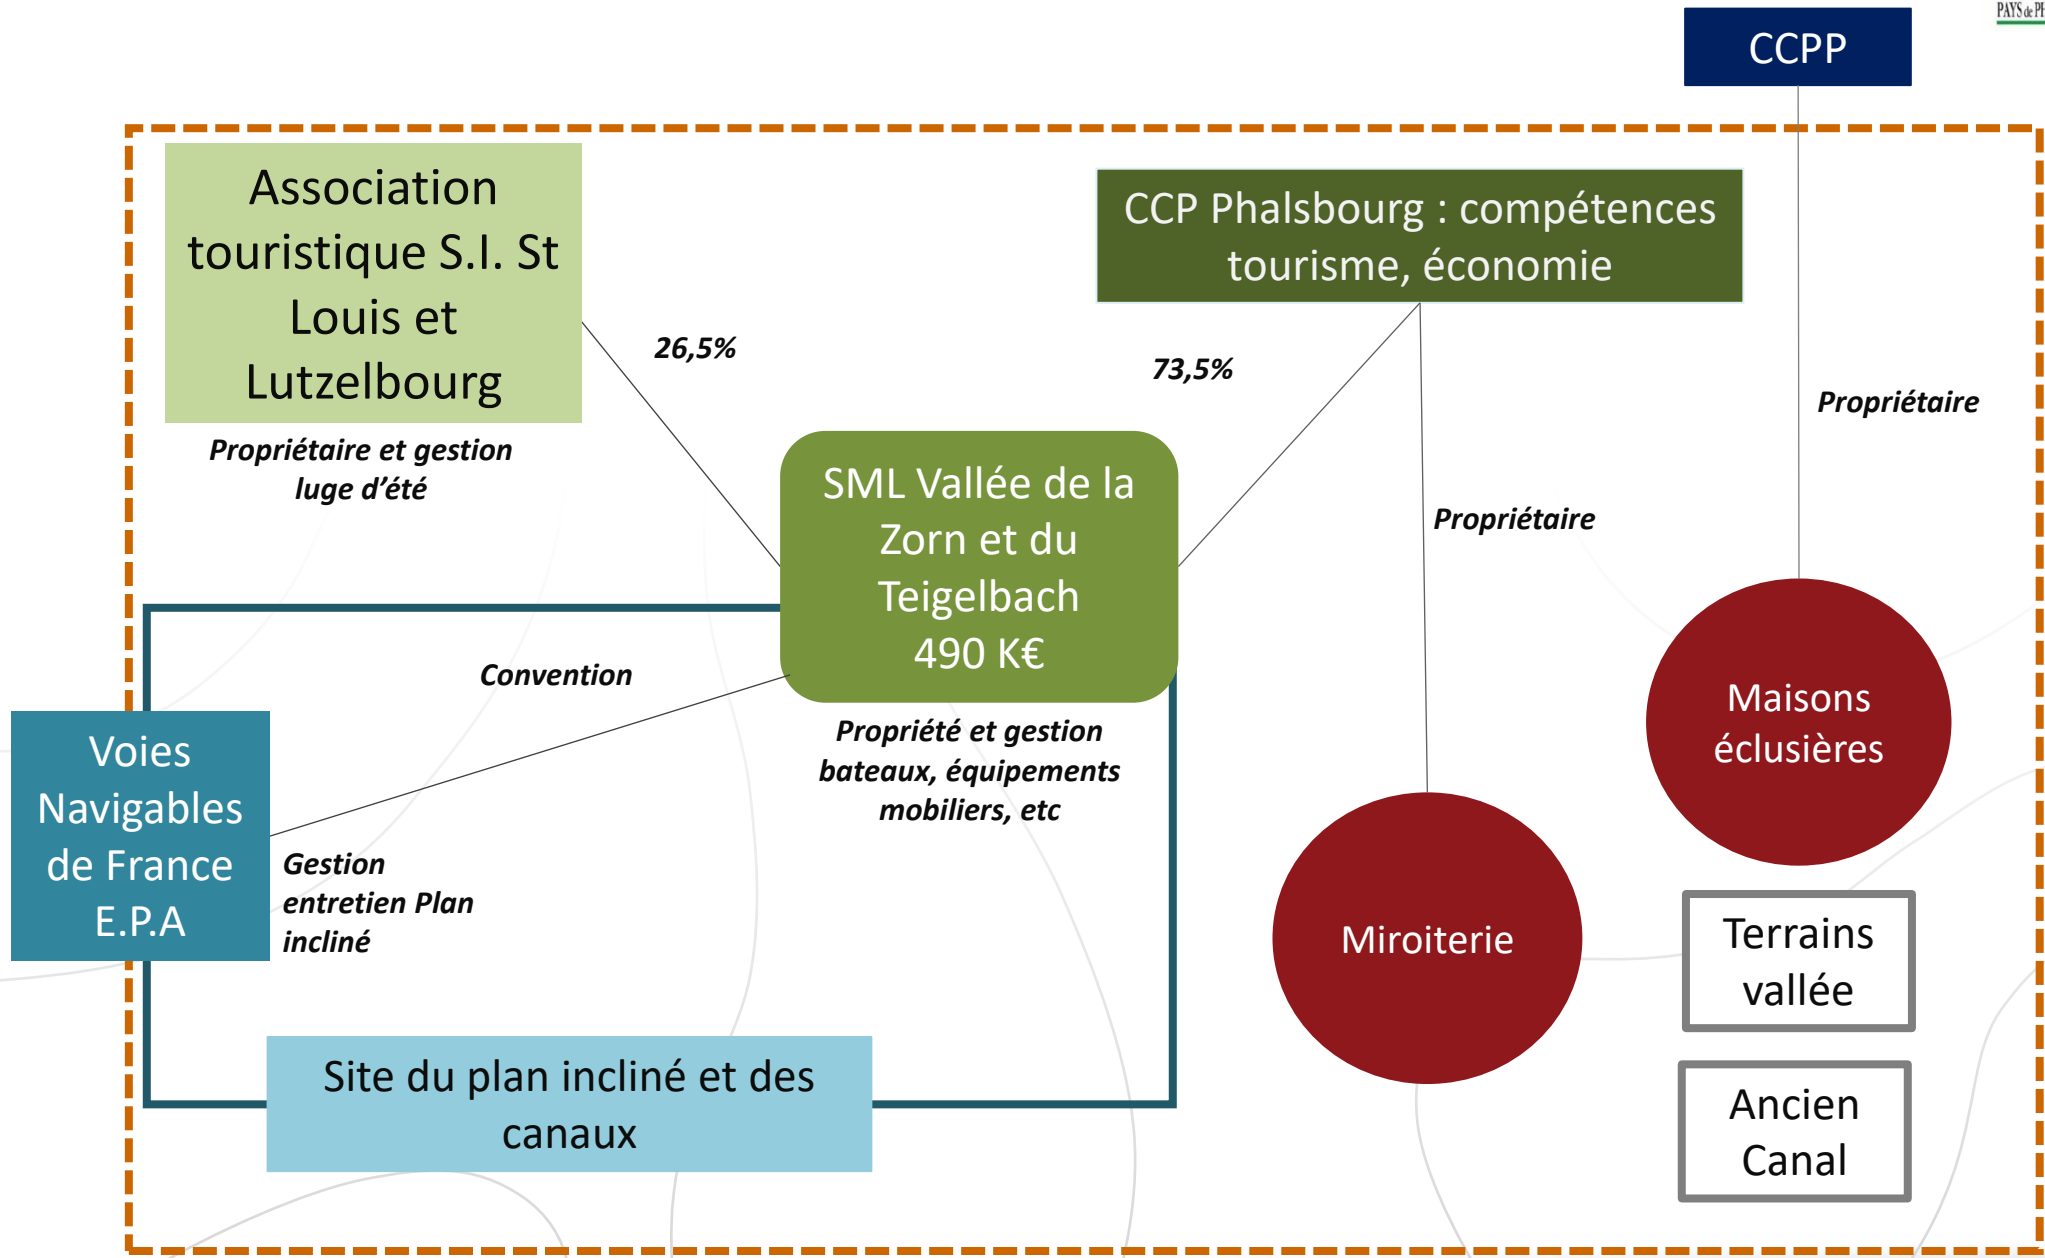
PAYS de PI

CCPP

Association touristique S.I. St Louis et Lutzelbourg

Propriétaire et gestion luge d'été

26,5%

CCP Phalsbourg : compétences tourisme, économie

73,5%

Propriétaire

Propriétaire

SML Vallée de la Zorn et du Teigelbach
490 K€

Propriété et gestion bateaux, équipements mobiliers, etc

Convention

Voies Navigables de France E.P.A

Gestion entretien Plan incliné

Maisons éclusières

Miroiterie

Terrains vallée

Ancien Canal

Site du plan incliné et des canaux